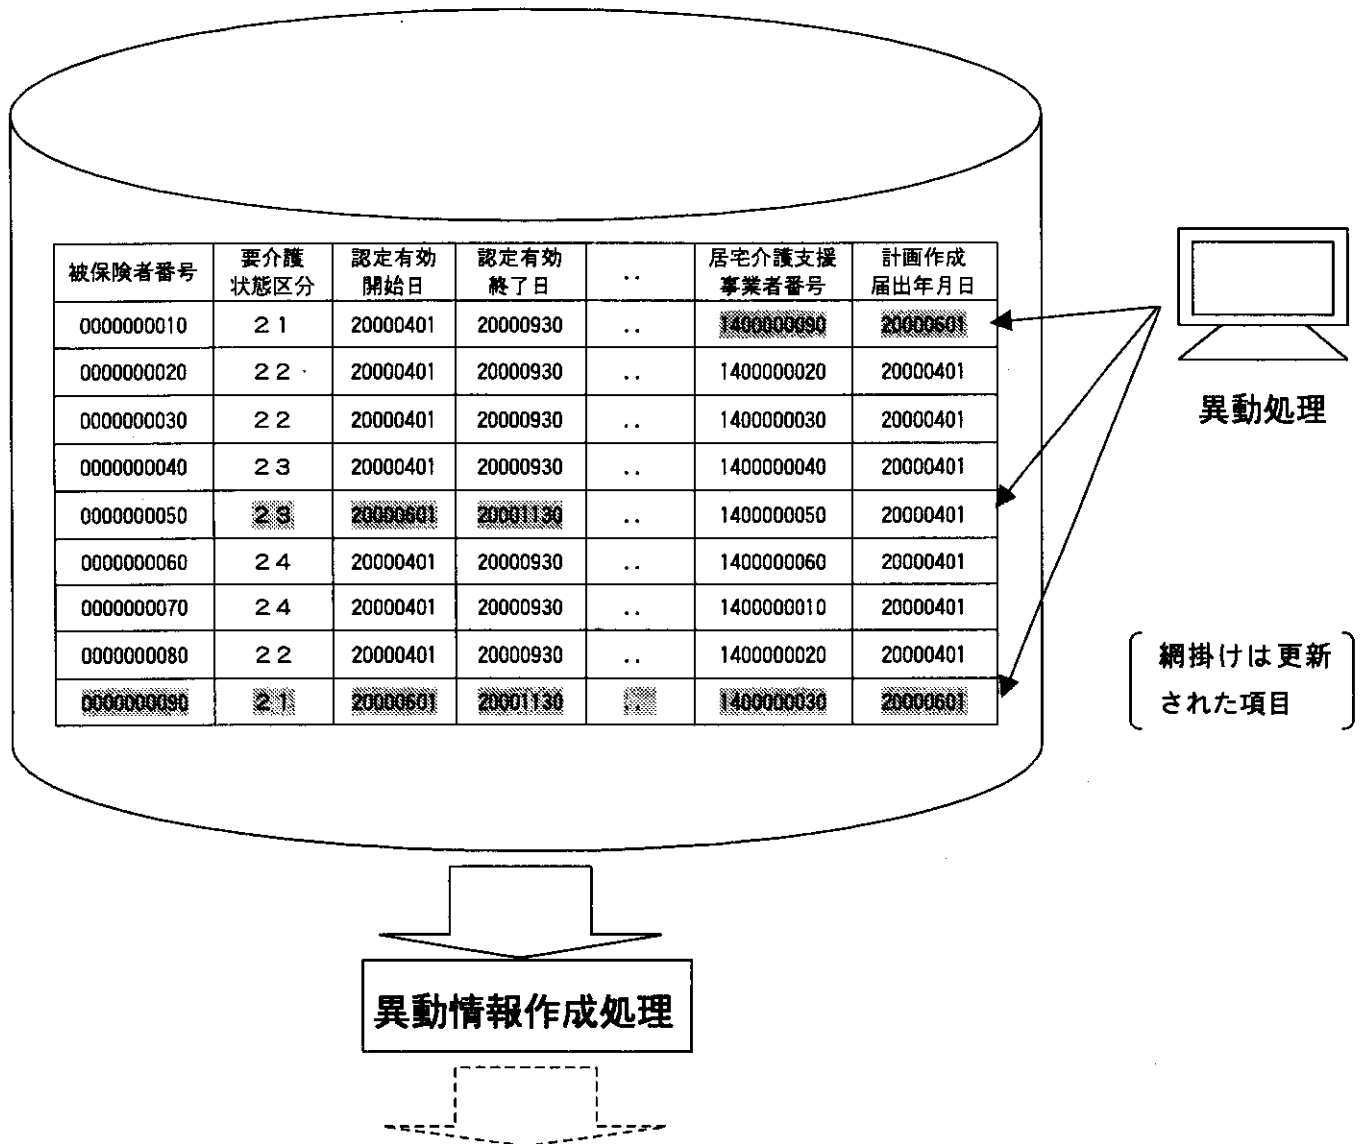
| 被保険者番号 | 要介護状態区分 | 認定有効開始日 | 認定有効終了日 | .. | 居宅介護支援事業者番号 | 計画作成届出年月日 |
|---|---|---|---|---|---|---|
| 0000000010 | ２１ | 20000401 | 20000930 | .. | 1400000090 | 20000601 |
| 0000000020 | ２２ | 20000401 | 20000930 | .. | 1400000020 | 20000401 |
| 0000000030 | ２２ | 20000401 | 20000930 | .. | 1400000030 | 20000401 |
| 0000000040 | ２３ | 20000401 | 20000930 | .. | 1400000040 | 20000401 |
| 0000000050 | ２３ | 20000601 | 20001130 | .. | 1400000050 | 20000401 |
| 0000000060 | ２４ | 20000401 | 20000930 | .. | 1400000060 | 20000401 |
| 0000000070 | ２４ | 20000401 | 20000930 | .. | 1400000010 | 20000401 |
| 0000000080 | ２２ | 20000401 | 20000930 | .. | 1400000020 | 20000401 |
| 0000000090 | ２１ | 20000601 | 20001130 | .. | 1400000030 | 20000601 |

異動処理

網掛けは更新された項目

異動情報作成処理